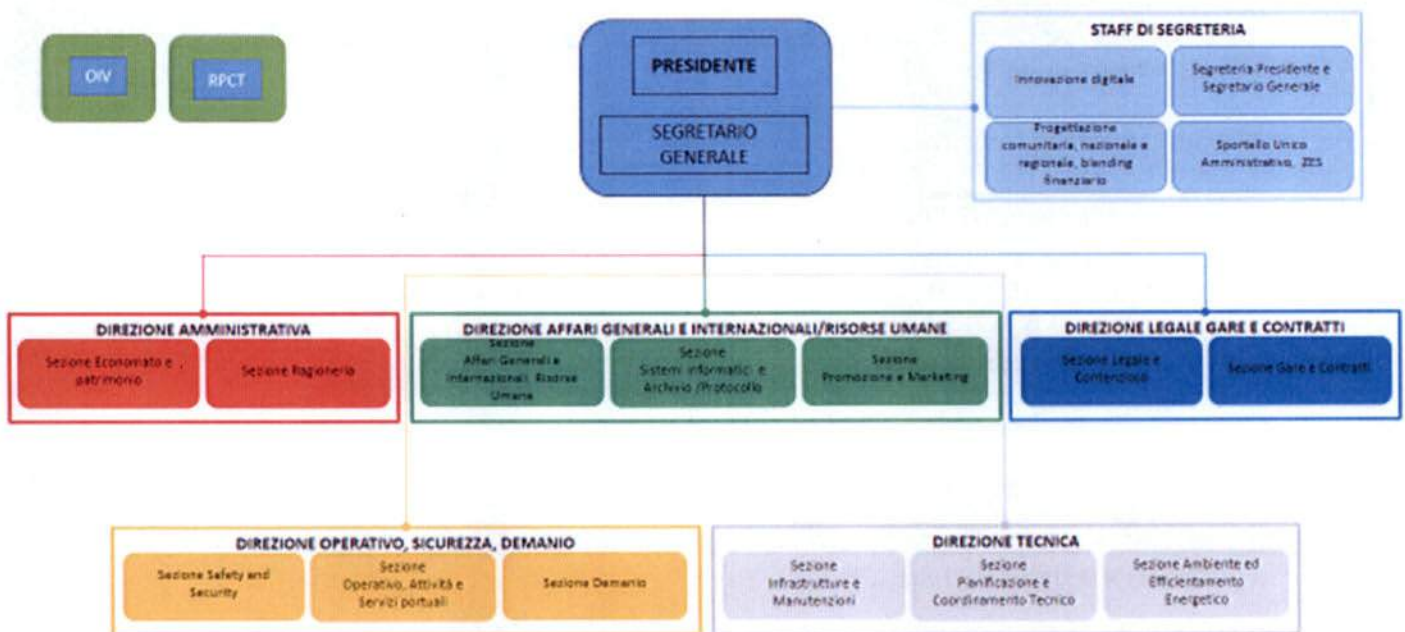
OIV

RPCT

PRESIDENTE

SEGRETARIO GENERALE

STAFF DI SEGRETERIA

Innovazione digitale

Segreteria Presidente e Segretario Generale

Progettazione comunitaria, nazionale e regionale, blending finanziario

Sportello Unico Amministrativo, ZES

DIREZIONE AMMINISTRATIVA

Sezione Economato e patrimonio

Sezione Ragioneria

DIREZIONE AFFARI GENERALI E INTERNAZIONALI/RISORSE UMANE

Sezione Affari Generali e Internazionali Risorse Umane

Sezione Sistemi informatici e Archivio /Protocollo

Sezione Promozione e Marketing

DIREZIONE LEGALE GARE E CONTRATTI

Sezione Legale e Contenzioso

Sezione Gare e Contratti

DIREZIONE OPERATIVO, SICUREZZA, DEMANIO

Sezione Safety and Security

Sezione Operativo, Attività e Servizi portuali

Sezione Demanio

DIREZIONE TECNICA

Sezione Infrastrutture e Manutenzioni

Sezione Pianificazione e Coordinamento Tecnico

Sezione Ambiente ed Efficientamento Energetico